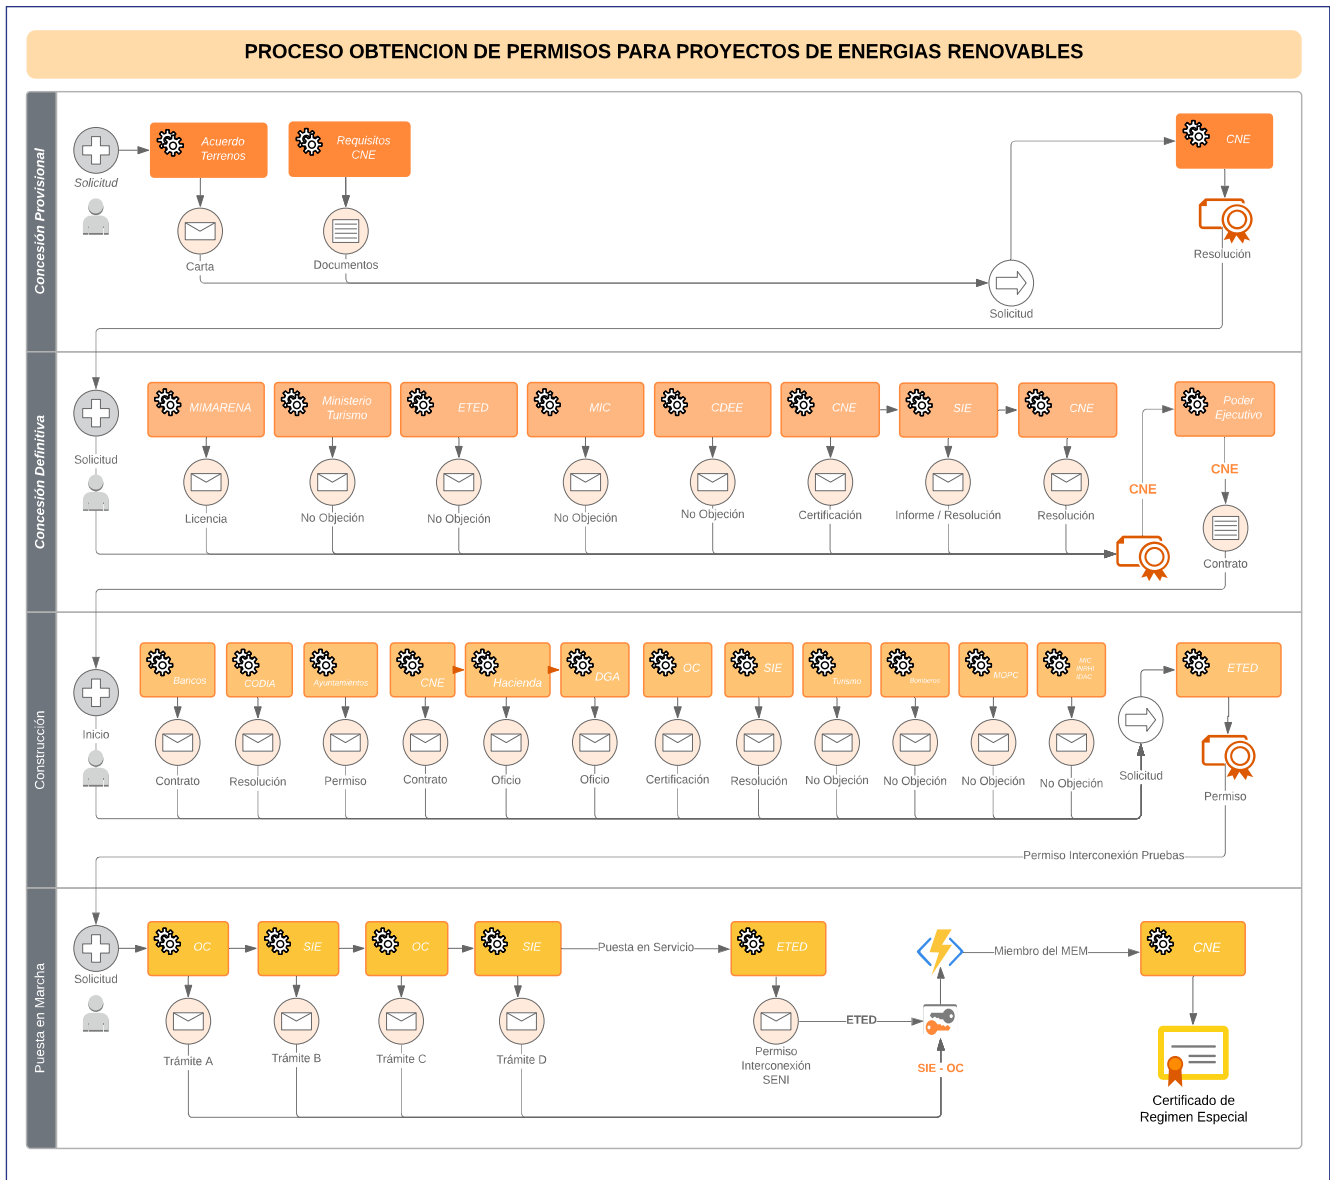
PROCESO OBTENCION DE PERMISOS PARA PROYECTOS DE ENERGIAS RENOVABLES

Concesión Provisional

Solicitud

Acuerdo Terrenos

Requisitos CNE

Carta

Documentos

Solicitud

CNE

Resolución

Concesión Definitiva

Solicitud

MIMARENA

Ministerio Turismo

ETED

MIC

CDEE

CNE

SIE

CNE

Poder Ejecutivo

Licencia

No Objeción

No Objeción

No Objeción

No Objeción

Certificación

Informe / Resolución

Resolución

CNE

CNE

Contrato

Construcción

Inicio

Bancos

CODIA

Ayuntamientos

CNE

Hacienda

DGA

OC

SIE

Turismo

Bomberos

MOPC

MIC INDH IDAC

ETED

Contrato

Resolución

Permiso

Contrato

Oficio

Oficio

Certificación

Resolución

No Objeción

No Objeción

No Objeción

No Objeción

Solicitud

Permiso

Permiso Interconexión Pruebas

Puesta en Marcha

Solicitud

OC

SIE

OC

SIE

Puesta en Servicio

ETED

Miembro del MEM

CNE

Trámite A

Trámite B

Trámite C

Trámite D

Permiso Interconexión SENI

ETED

SIE - OC

Certificado de Regimen Especial